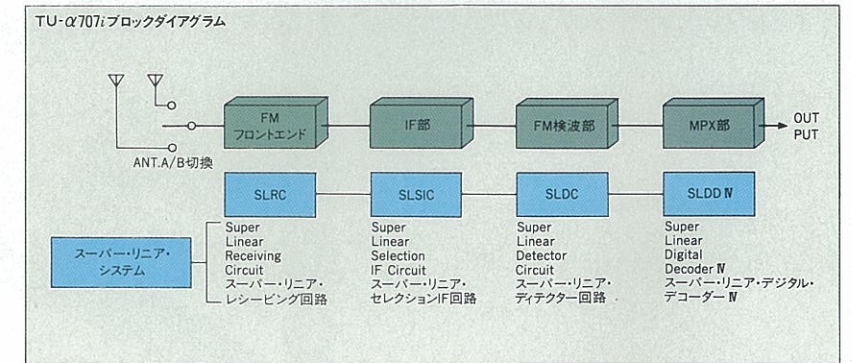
TU-$\alpha$707$i$ブロックダイアグラム

ANT.A/B切換

FM
フロントエンド

IF部

FM検波部

MPX部

OUT
PUT

SLRC

SLSIC

SLDC

SLDD Ⅳ

スーパー・リニア・
システム

Super
Linear
Receiving
Circuit
スーパー・リニア・
レシービング回路

Super
Linear
Selection
IF Circuit
スーパー・リニア・
セレクションIF回路

Super
Linear
Detector
Circuit
スーパー・リニア・
ディテクター回路

Super
Linear
Digital
Decoder Ⅳ
スーパー・リニア・デジタル・
デコーダー Ⅳ